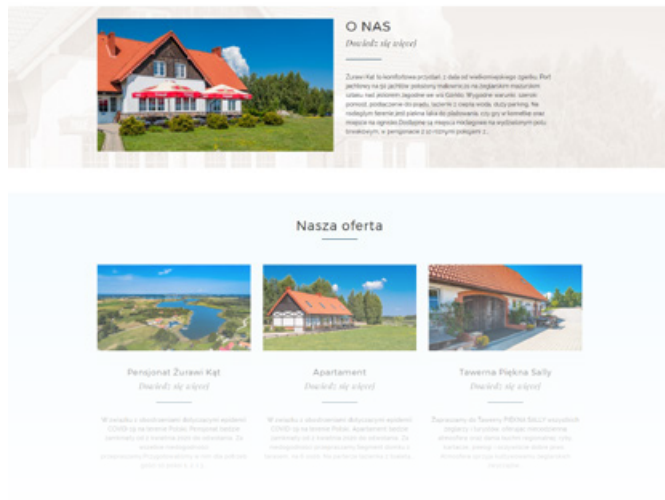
O NAS

Dowiedz się więcej

Żurawi Kąt to komfortowa przystań z dala od wielkomiejskiego zgiełku. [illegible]

Nasza oferta

Pensjonat Żurawi Kąt

Dowiedz się więcej

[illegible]

Apartament

Dowiedz się więcej

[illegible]

Tawerna Piękna Sally

Dowiedz się więcej

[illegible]